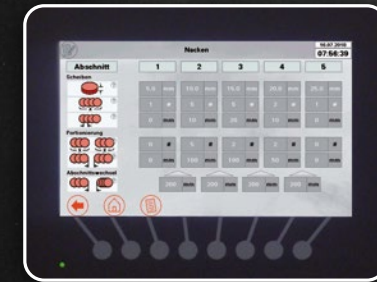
Nacken
10.07.2018
07:54:39
Abschnitt
1
2
3
4
5
Scheiben
5.0 mm
10.0 mm
15.0 mm
20.0 mm
25.0 mm
1 #
2 #
3 #
4 #
5 #
5 mm
10 mm
15 mm
20 mm
25 mm
Portionierung
0 #
5 #
2 #
0 #
4 #
0 mm
100 mm
10 mm
50 mm
0 mm
Abschnittswechsel
200 mm
200 mm
200 mm
200 mm